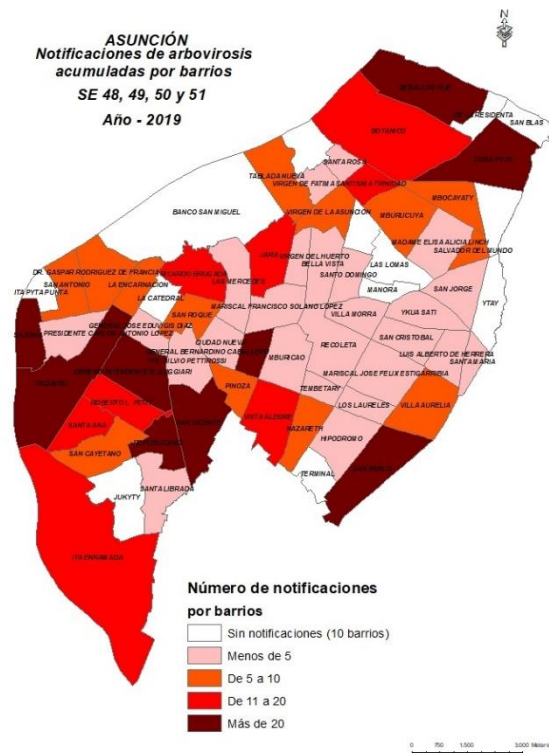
ASUNCIÓN
Notificaciones de arbovirosis acumuladas por barrios
SE 48, 49, 50 y 51
Año - 2019

N

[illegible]
PRESIDENTE
SAN BLAS
BOTANICO
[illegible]
SANTA ROSA
TABLADA NUEVA
VIRGEN DE FATIMA
SANTISIMA TRINIDAD
MBOCAYATY
BANCO SAN MIGUEL
VIRGEN DE LA ASUNCION
MBURUCUYA
MADAME ELISA ALICIA LYNCH
SALVADOR DEL MUNDO
DR. GASPAR RODRIGUEZ DE FRANCIA
RICARDO BRUGADA
JARA
VIRGEN DEL HUERTO
BELLA VISTA
SANTO DOMINGO
LAS LOMAS
SAN ANTONIO
LA ENCARNACION
LAS MERCEDES
MANORA
ITA PYTAPUNTA
LA CATEDRAL
SAN JORGE
YTAY
MARISCAL FRANCISCO SOLANO LOPEZ
VILLA MORRA
YKUA SATI
GENERAL JOSE EDUVIGIS DIAZ
SAN ROQUE
PRESIDENTE CARLOS ANTONIO LOPEZ
CIUDAD NUEVA
SAN CRISTOBAL
TACUMBU
GENERAL BERNARDINO CABALLERO
RECOLETA
LUIS ALBERTO DE HERRERA
SANTA MARIA
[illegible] DEL SAGGIARI
SILVIO PETTIROSSI
MBURICAO
MARISCAL JOSE FELIX ESTIGARRIBIA
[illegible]
PINOZA
TEMBETARY
ROBERTO L. PETIT
SANTA ANA
LOS LAURELES
VILLA AURELIA
OBRERO
SANTA ALEGRE
NAZARETH
HIPODROMO
SAN CAYETANO
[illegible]
TERMINAL
SAN VICENTE
SANTA LIBRADA
JUKYTY
ITA ENRAMADA

Número de notificaciones por barrios
Sin notificaciones (10 barrios)
Menos de 5
De 5 a 10
De 11 a 20
Más de 20

0 750 1.500 3.000 Meters